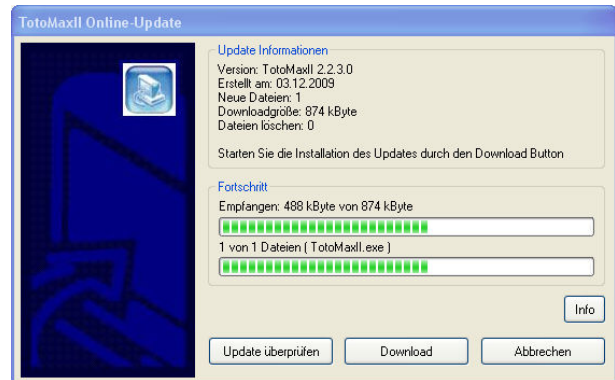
TotoMaxII Online-Update

Update Informationen
Version: TotoMaxII 2.2.3.0
Erstellt am: 03.12.2009
Neue Dateien: 1
Downloadgröße: 874 kByte
Dateien löschen: 0

Starten Sie die Installation des Updates durch den Download Button

Fortschritt
Empfangen: 488 kByte von 874 kByte
1 von 1 Dateien ( TotoMaxII.exe )

Info

Update überprüfen
Download
Abbrechen